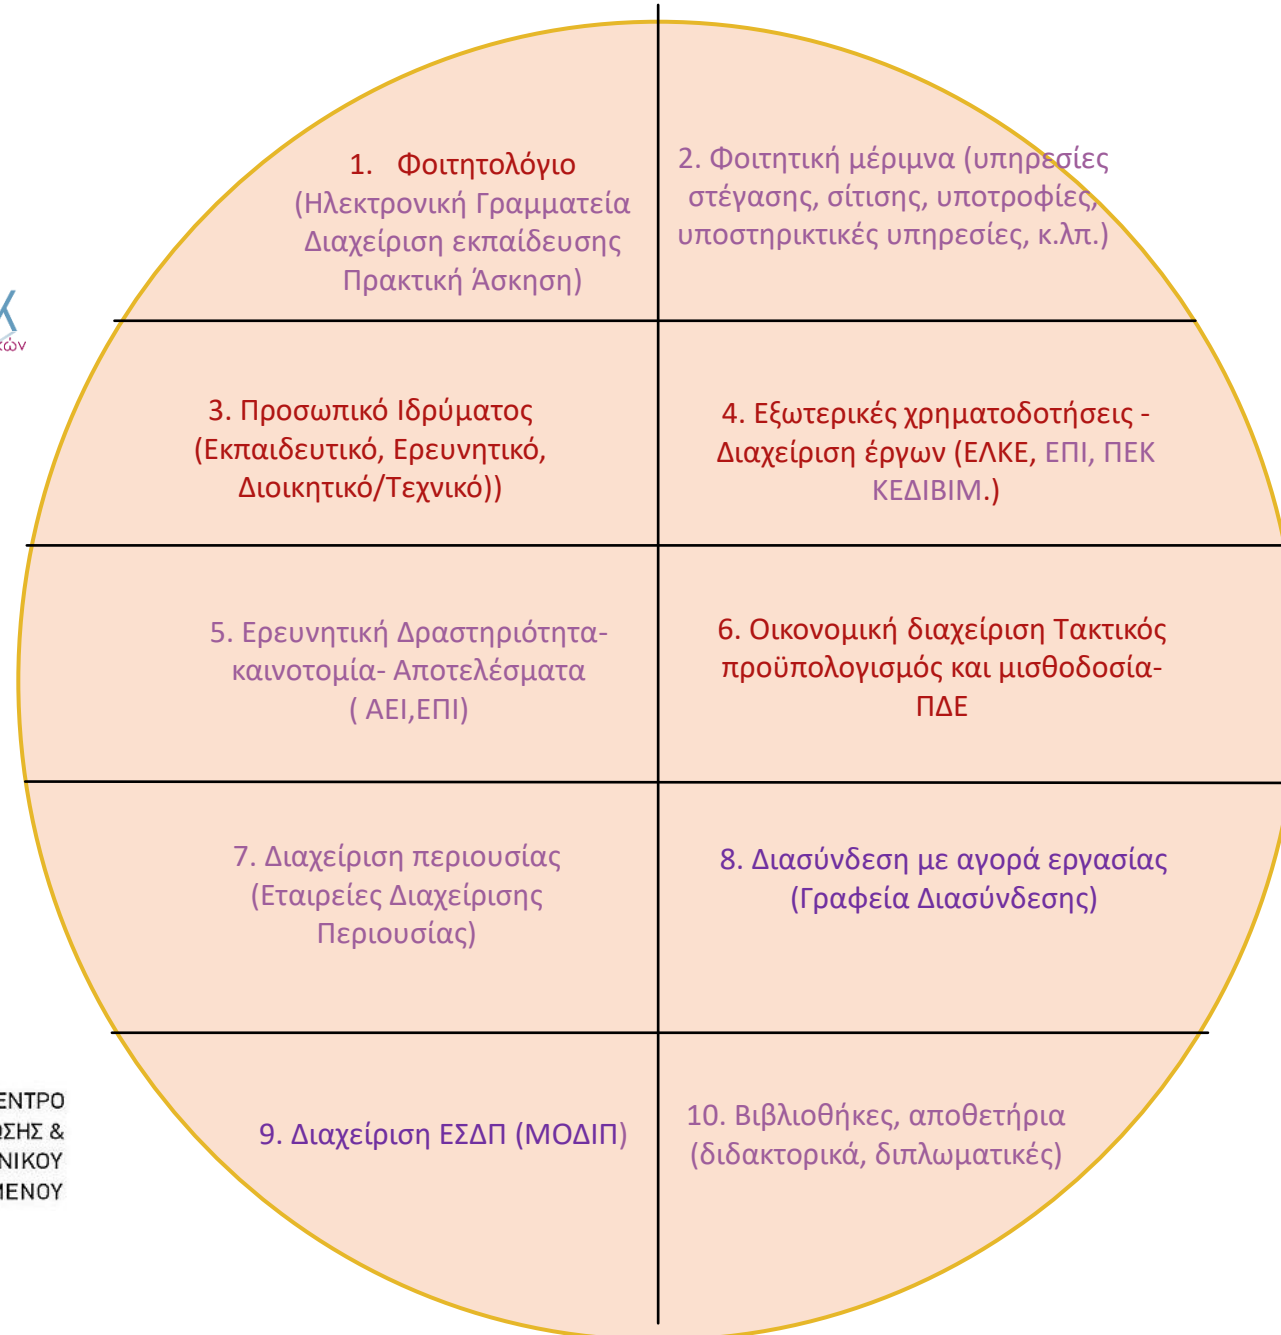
1. Φοιτητολόγιο
(Ηλεκτρονική Γραμματεία
Διαχείριση εκπαίδευσης
Πρακτική Άσκηση)

2. Φοιτητική μέριμνα (υπηρεσίες στέγασης, σίτισης, υποτροφίες, υποστηρικτικές υπηρεσίες, κ.λπ.)

3. Προσωπικό Ιδρύματος (Εκπαιδευτικό, Ερευνητικό, Διοικητικό/Τεχνικό))

4. Εξωτερικές χρηματοδοτήσεις - Διαχείριση έργων (ΕΛΚΕ, ΕΠΙ, ΠΕΚ ΚΕΔΙΒΙΜ.)

5. Ερευνητική Δραστηριότητα- καινοτομία- Αποτελέσματα ( ΑΕΙ,ΕΠΙ)

6. Οικονομική διαχείριση Τακτικός προϋπολογισμός και μισθοδοσία- ΠΔΕ

7. Διαχείριση περιουσίας (Εταιρείες Διαχείρισης Περιουσίας)

8. Διασύνδεση με αγορά εργασίας (Γραφεία Διασύνδεσης)

9. Διαχείριση ΕΣΔΠ (ΜΟΔΙΠ)

10. Βιβλιοθήκες, αποθετήρια (διδακτορικά, διπλωματικές)

ΕΝΤΡΟ
ΣΗΣ &
ΝΙΚΟΥ
ΙΕΝΟΥ